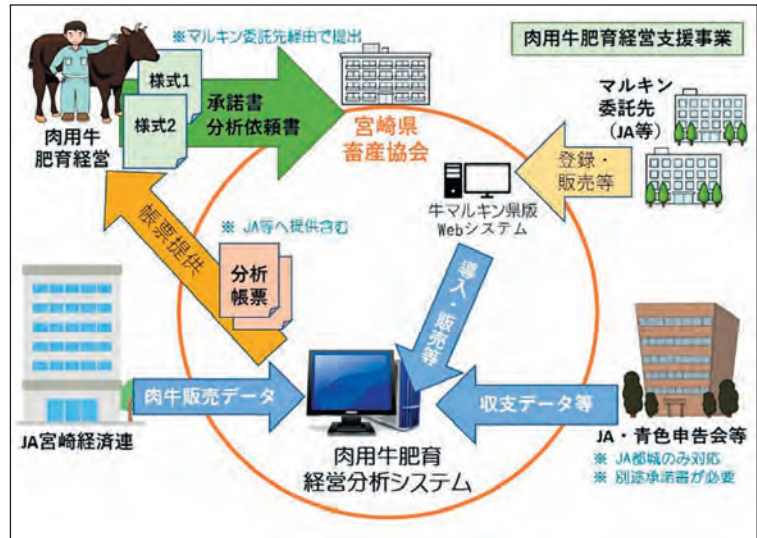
肉用牛肥育経営支援事業

※マルキン委託先経由で提出

様式1

様式2

承諾書
分析依頼書

肉用牛
肥育経営

宮崎県
畜産協会

マルキン
委託先
（JA等）

登録・
販売等

牛マルキン県版
Webシステム

帳票提供

※ JA等へ提供含む

分析
帳票

導入・販売等

JA宮崎経済連

肉牛販売データ

収支データ等

肉用牛肥育
経営分析システム

JA・青色申告会等
※ JA都城のみ対応
※ 別途承諾書が必要